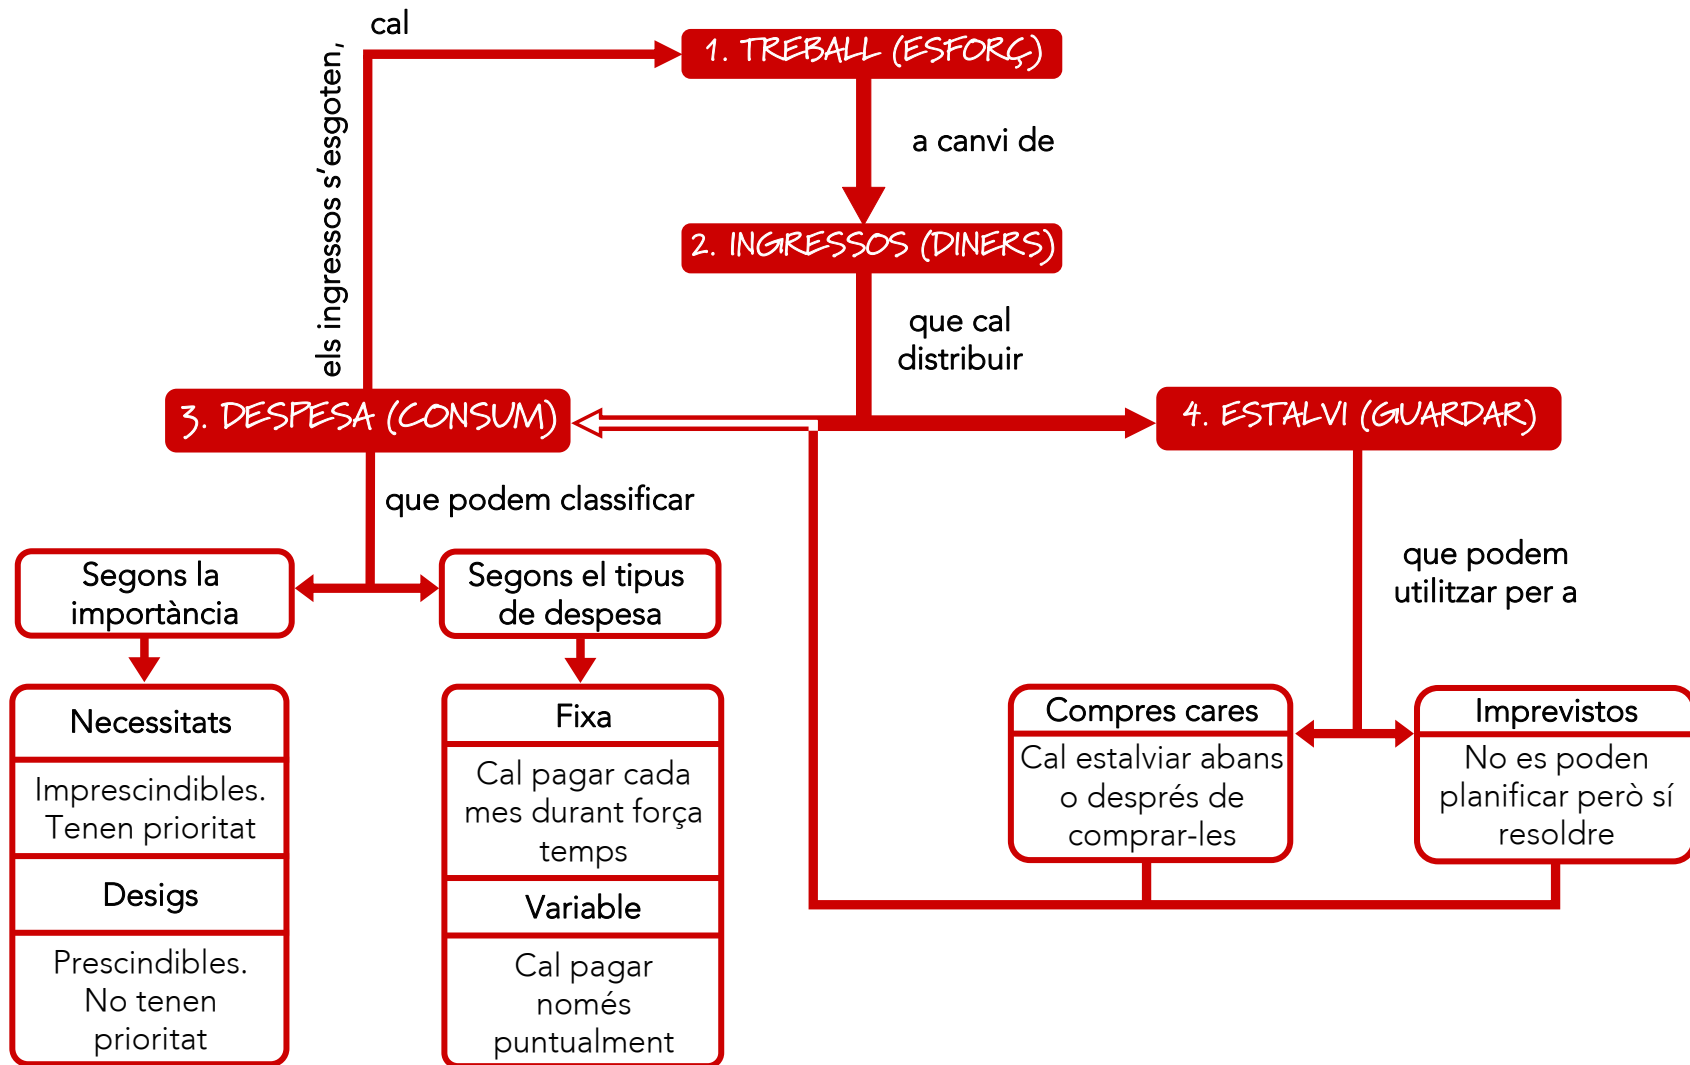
1. TREBALL (ESFORÇ)

a canvi de

2. INGRESSOS (DINERS)

que cal distribuir

els ingressos s'esgoten, cal

3. DESPESA (CONSUM)

4. ESTALVI (GUARDAR)

que podem classificar

Segons la importància

Segons el tipus de despesa

Necessitats

Imprescindibles. Tenen prioritat

Desigs

Prescindibles. No tenen prioritat

Fixa

Cal pagar cada mes durant força temps

Variable

Cal pagar només puntualment

que podem utilitzar per a

Compres cares

Cal estalviar abans o després de comprar-les

Imprevistos

No es poden planificar però sí resoldre